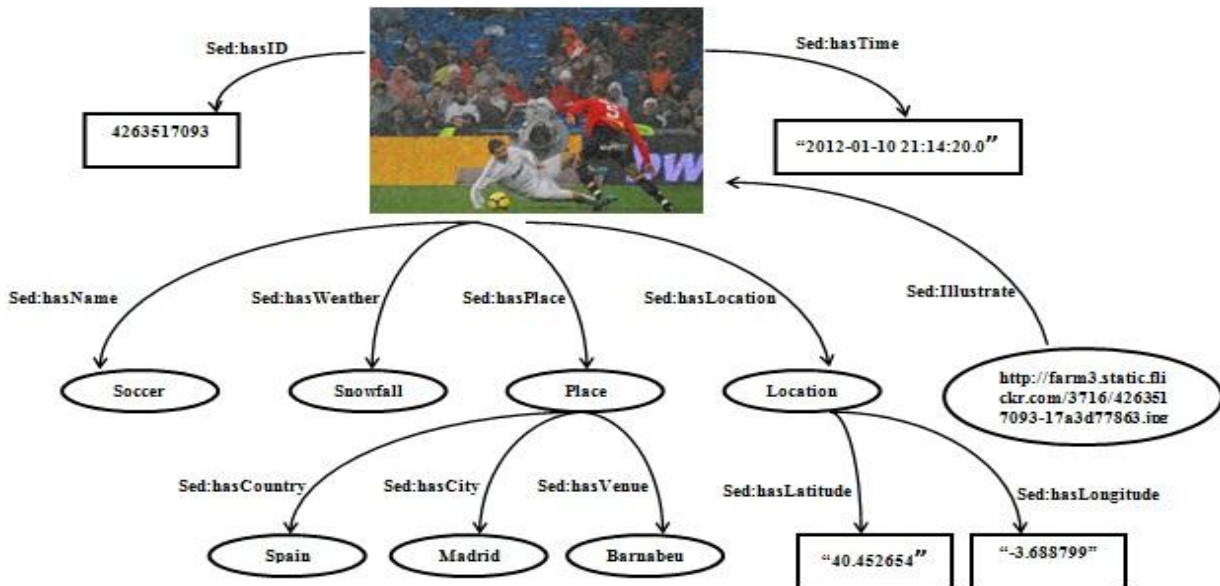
Sed:hasID

4263517093

Sed:hasTime

"2012-01-10 21:14:20.0"

Sed:hasName

Sed:hasWeather

Sed:hasPlace

Sed:hasLocation

Sed:Illustrate

Soccer

Snowfall

Place

Location

http://farm3.static.flickr.com/3716/4263517093-17a3d77863.jpg

Sed:hasCountry

Sed:hasCity

Sed:hasVenue

Sed:hasLatitude

Sed:hasLongitude

Spain

Madrid

Barnabeu

"40.452654"

"-3.688799"